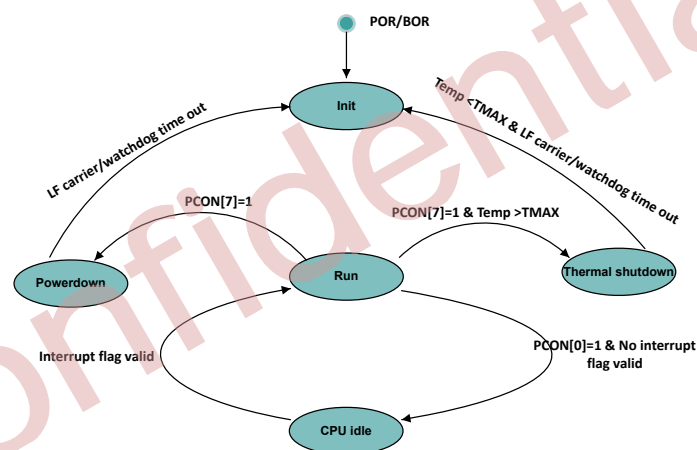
POR/BOR

Init

LF carrier/watchdog time out

Temp <TMAX & LF carrier/watchdog time out

PCON[7]=1

PCON[7]=1 & Temp >TMAX

Powerdown

Run

Thermal shutdown

Interrupt flag valid

PCON[0]=1 & No interrupt flag valid

CPU idle

onfidentia